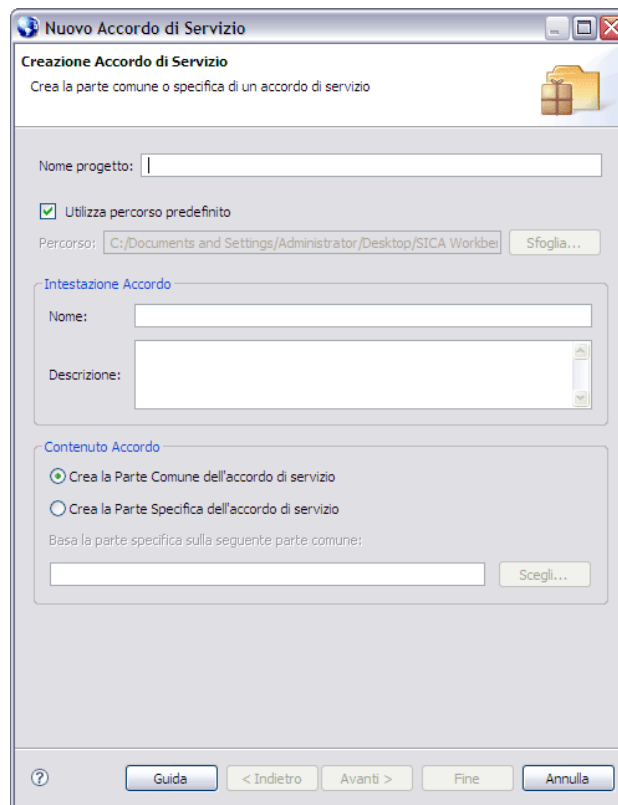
Nuovo Accordo di Servizio

Creazione Accordo di Servizio

Crea la parte comune o specifica di un accordo di servizio

Nome progetto:

Utilizza percorso predefinito

Percorso: C:/Documents and Settings/Administrator/Desktop/SICA Workbe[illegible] Sfoglia...

Intestazione Accordo

Nome:

Descrizione:

Contenuto Accordo

Crea la Parte Comune dell'accordo di servizio

Crea la Parte Specifica dell'accordo di servizio

Basa la parte specifica sulla seguente parte comune:

Scegli...

?

Guida

< Indietro

Avanti >

Fine

Annulla